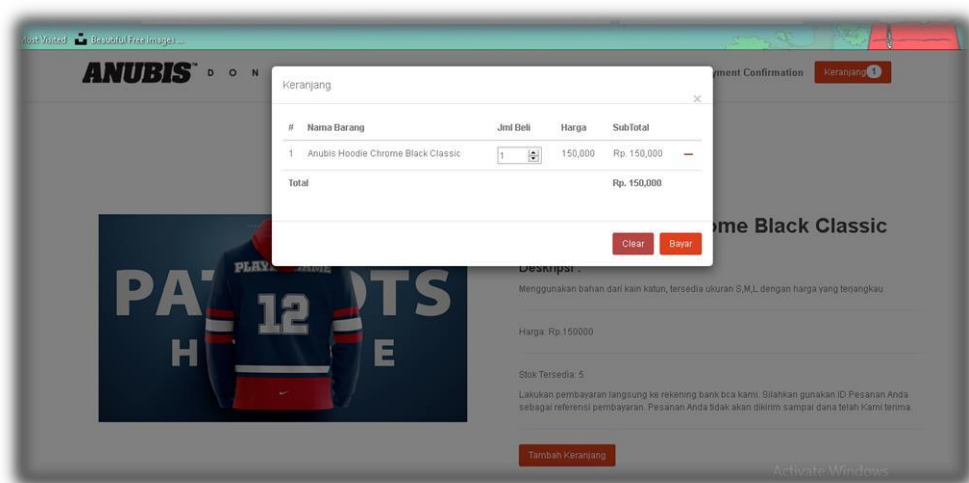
Most Visited Beautiful Free Images ...

ANUBIS D O N

yment Confirmation Keranjang 1

Keranjang

×

| # | Nama Barang | Jml Beli | Harga | SubTotal | |
|---|---|---|---|---|---|
| 1 | Anubis Hoodie Chrome Black Classic | 1 | 150,000 | Rp. 150,000 | — |
| Total | | | | Rp. 150,000 | |

Clear Bayar

ome Black Classic

PA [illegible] TS
PLAY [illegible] AME
12
H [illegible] E

Deskripsi :

Menggunakan bahan dari kain katun, tersedia ukuran S,M,L dengan harga yang terjangkau

Harga: Rp.150000

Stok Tersedia: 5

Lakukan pembayaran langsung ke rekening bank bca kami. Silahkan gunakan ID Pesanan Anda sebagai referensi pembayaran. Pesanan Anda tidak akan dikirim sampai dana telah Kami terima.

Tambah Keranjang

Activate Windows